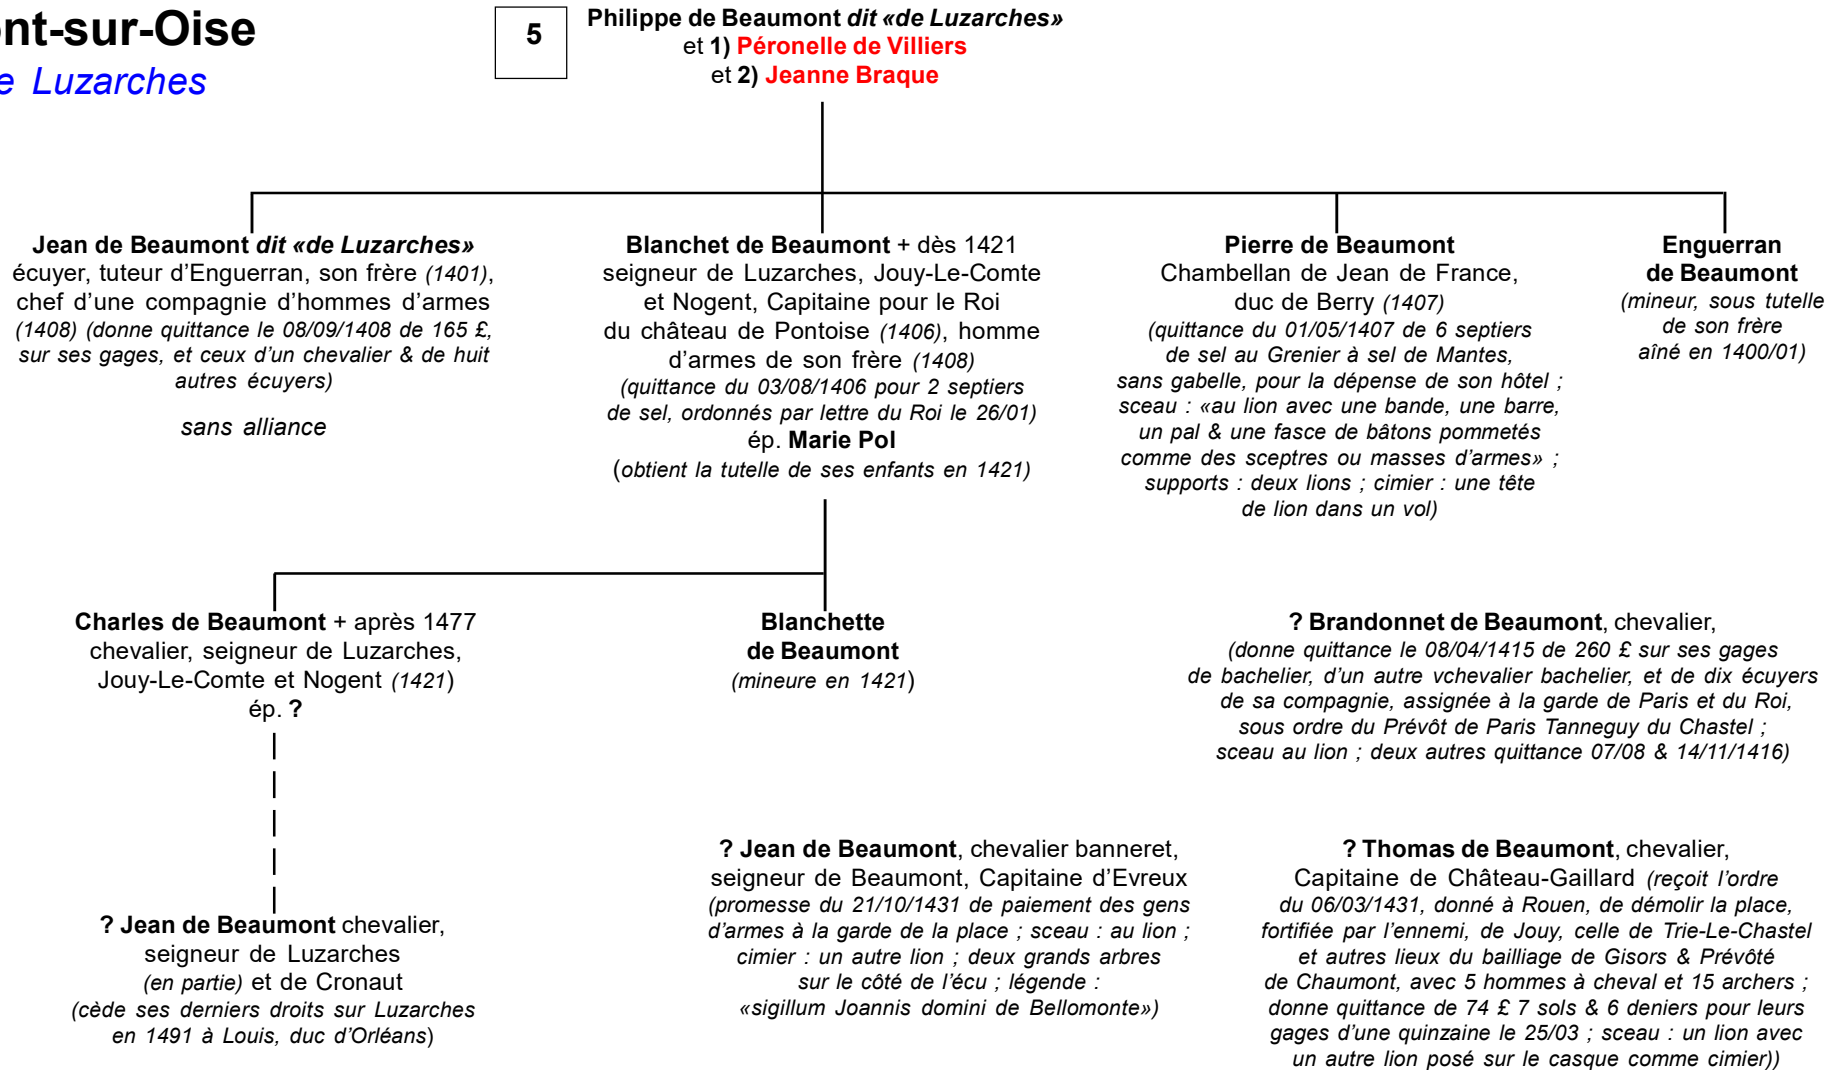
nt-sur-Oise
e Luzarches

5

Philippe de Beaumont dit «de Luzarches»
et 1) Péronelle de Villiers
et 2) Jeanne Braque

Jean de Beaumont dit «de Luzarches»
écuyer, tuteur d'Enguerran, son frère (1401), chef d'une compagnie d'hommes d'armes (1408) (donne quittance le 08/09/1408 de 165 £, sur ses gages, et ceux d'un chevalier & de huit autres écuyers)

sans alliance

Blanchet de Beaumont + dès 1421
seigneur de Luzarches, Jouy-Le-Comte et Nogent, Capitaine pour le Roi du château de Pontoise (1406), homme d'armes de son frère (1408)
(quittance du 03/08/1406 pour 2 septiers de sel, ordonnés par lettre du Roi le 26/01)
ép. Marie Pol
(obtient la tutelle de ses enfants en 1421)

Pierre de Beaumont
Chambellan de Jean de France, duc de Berry (1407)
(quittance du 01/05/1407 de 6 septiers de sel au Grenier à sel de Mantes, sans gabelle, pour la dépense de son hôtel ; sceau : «au lion avec une bande, une barre, un pal & une fasce de bâtons pommetés comme des sceptres ou masses d'armes» ; supports : deux lions ; cimier : une tête de lion dans un vol)

Enguerran
de Beaumont
(mineur, sous tutelle de son frère aîné en 1400/01)

Charles de Beaumont + après 1477
chevalier, seigneur de Luzarches, Jouy-Le-Comte et Nogent (1421)
ép. ?

Blanchette
de Beaumont
(mineure en 1421)

? Brandonnet de Beaumont, chevalier,
(donne quittance le 08/04/1415 de 260 £ sur ses gages de bachelier, d'un autre vchevalier bachelier, et de dix écuyers de sa compagnie, assignée à la garde de Paris et du Roi, sous ordre du Prévôt de Paris Tanneguy du Chastel ; sceau au lion ; deux autres quittance 07/08 & 14/11/1416)

? Jean de Beaumont chevalier,
seigneur de Luzarches (en partie) et de Cronaut
(cède ses derniers droits sur Luzarches en 1491 à Louis, duc d'Orléans)

? Jean de Beaumont, chevalier banneret,
seigneur de Beaumont, Capitaine d'Evreux
(promesse du 21/10/1431 de paiement des gens d'armes à la garde de la place ; sceau : au lion ; cimier : un autre lion ; deux grands arbres sur le côté de l'écu ; légende : «sigillum Joannis domini de Bellomonte»)

? Thomas de Beaumont, chevalier,
Capitaine de Château-Gaillard (reçoit l'ordre du 06/03/1431, donné à Rouen, de démolir la place, fortifiée par l'ennemi, de Jouy, celle de Trie-Le-Chastel et autres lieux du bailliage de Gisors & Prévôté de Chaumont, avec 5 hommes à cheval et 15 archers ; donne quittance de 74 £ 7 sols & 6 deniers pour leurs gages d'une quinzaine le 25/03 ; sceau : un lion avec un autre lion posé sur le casque comme cimier))